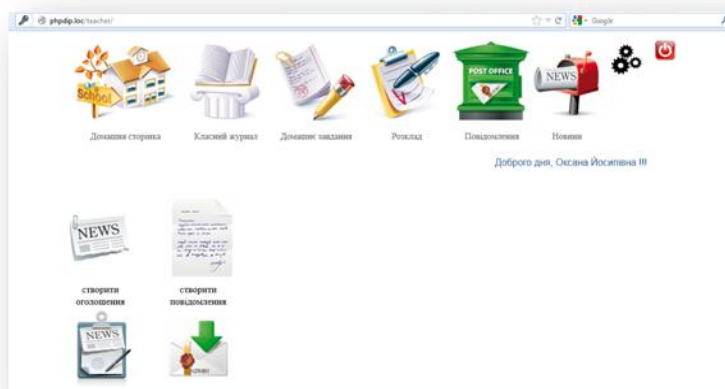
phpdip.loc/teacher/

Google

School

POST OFFICE

NEWS

Домашня сторінка

Класний журнал

Домашнє завдання

Розклад

Повідомлення

Новини

Доброго дня, Оксана Йосипівна !!!

NEWS

створити оголошення

створити повідомлення

NEWS